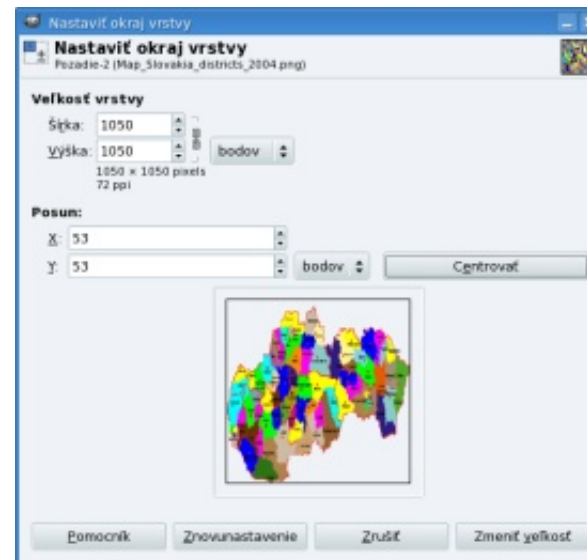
Nastaviť okraj vrstvy

Nastaviť okraj vrstvy
Pozadie-2 (Map_Slovakia_districts_2004.png)

Veľkosť vrstvy
Šírka: 1050
Výška: 1050
bodov
1050 × 1050 pixels
72 ppi

Posun:
X: 53
Y: 53
bodov
Centrovať

Pomocník
Znovunastavenie
Zrušiť
Zmeniť veľkosť